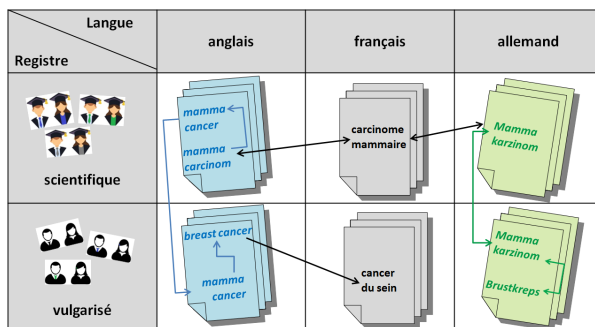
| Langue / Registre | anglais | français | allemand |
|---|---|---|---|
| scientifique | mamma cancer<br>mamma carcinom | carcinome mammaire | Mamma karzinom |
| vulgarisé | breast cancer<br>mamma cancer | cancer du sein | Mamma karzinom<br>Brustkreps |